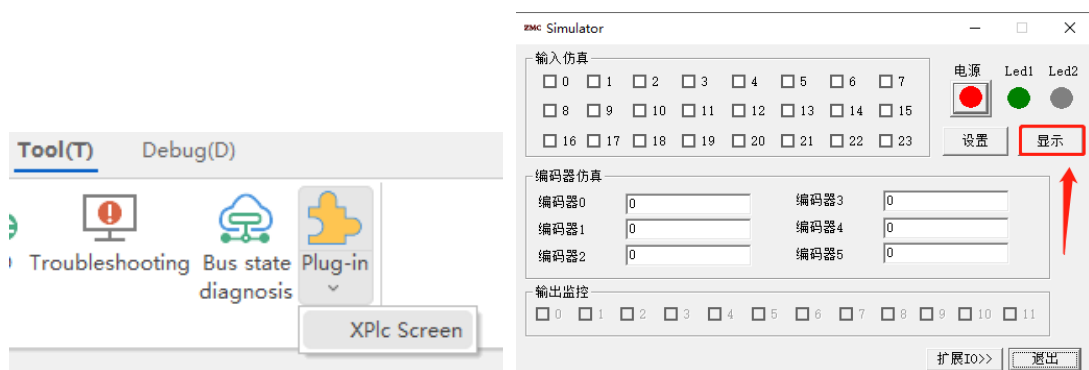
Tool(T) Debug(D)

Troubleshooting
Bus state diagnosis
Plug-in
XPlc Screen

ZMC Simulator

输入仿真
0 1 2 3 4 5 6 7
8 9 10 11 12 13 14 15
16 17 18 19 20 21 22 23

电源 Led1 Led2
设置 显示

编码器仿真
编码器0 0
编码器1 0
编码器2 0
编码器3 0
编码器4 0
编码器5 0

输出监控
0 1 2 3 4 5 6 7 8 9 10 11

扩展IO>> 退出